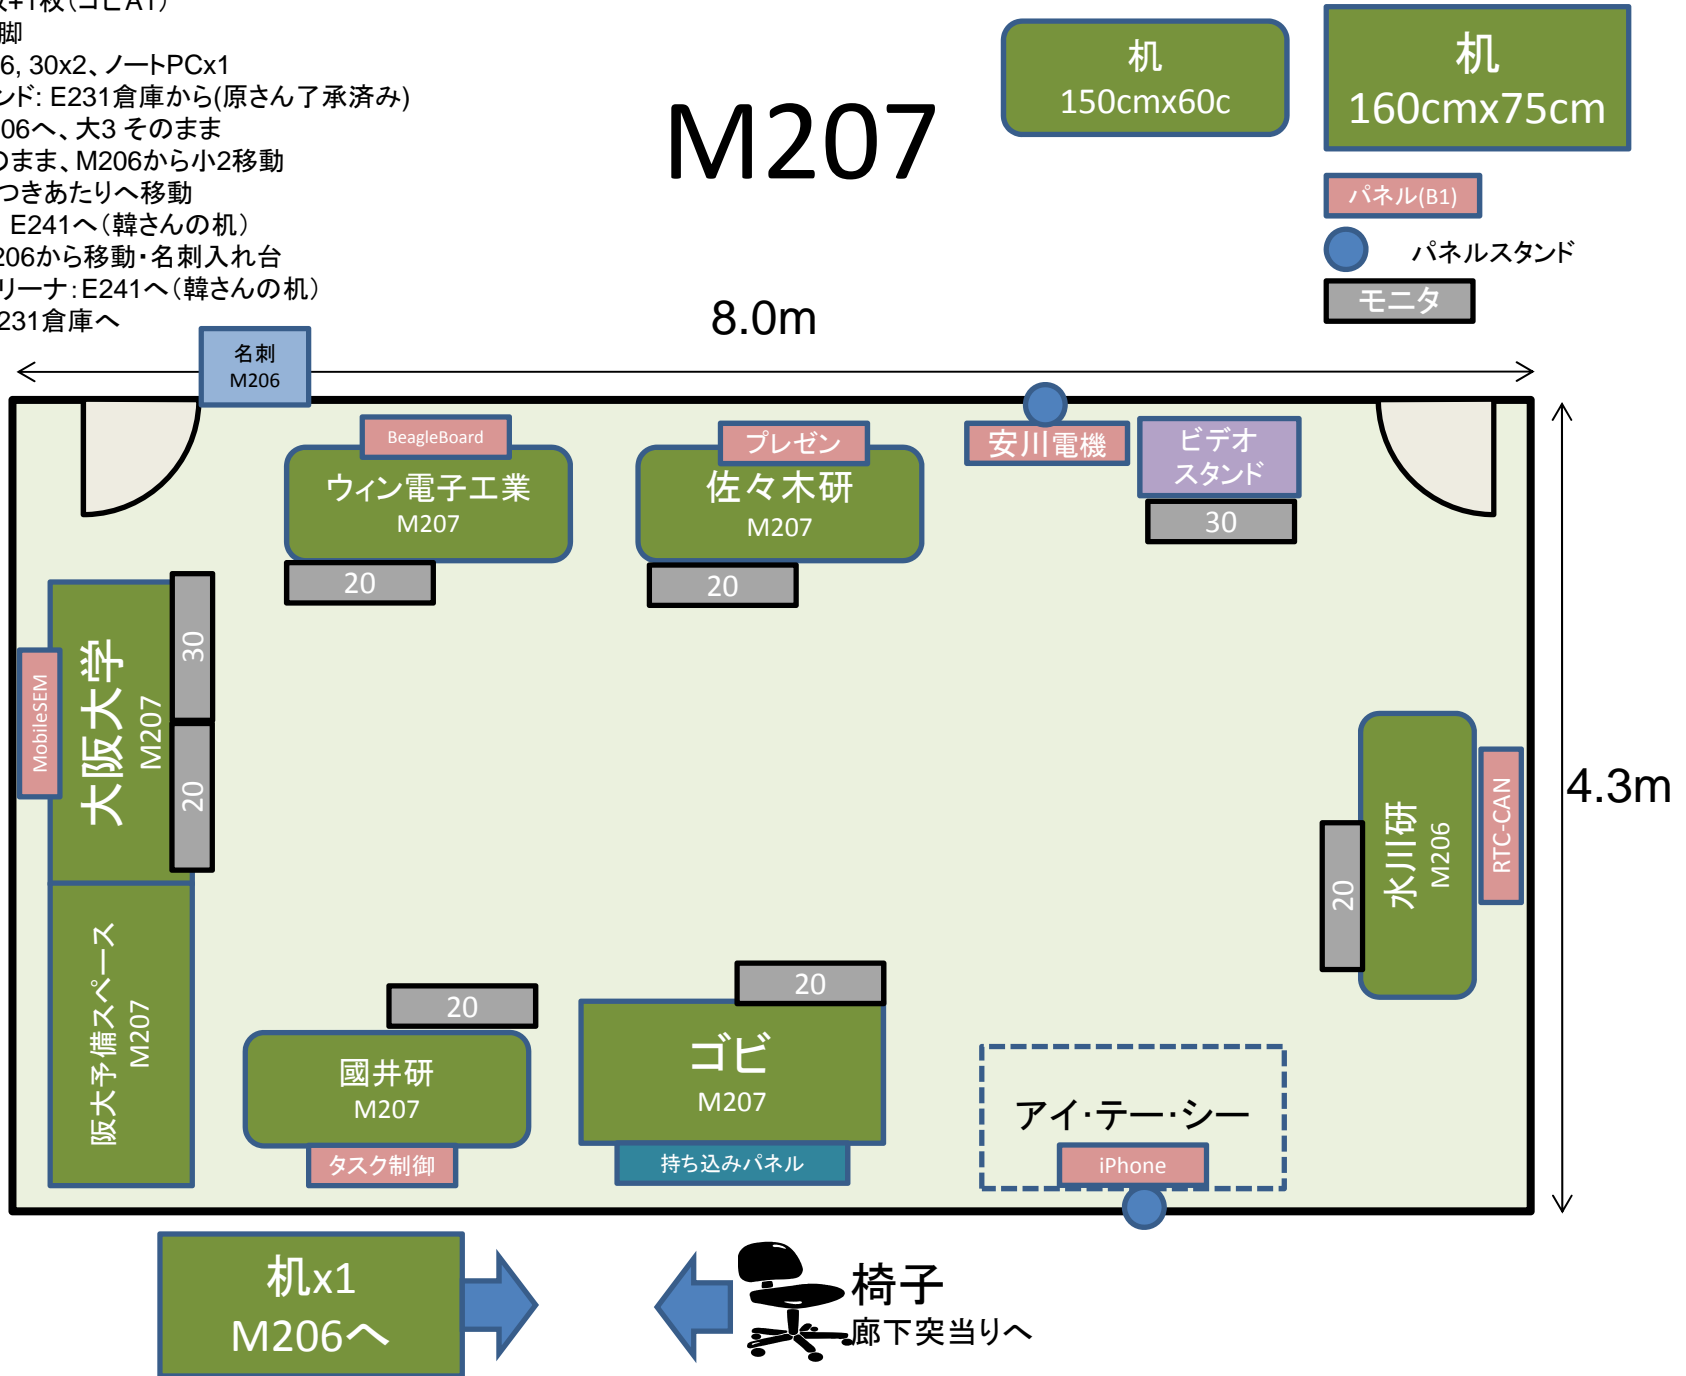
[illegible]+1枚(ゴビAT)
脚
6, 30x2、ノートPCx1
ンド: E231倉庫から(原さん了承済み)
06へ、大3 そのまま
のまま、M206から小2移動
つきあたりへ移動
E241へ(韓さんの机)
206から移動・名刺入れ台
リーナ: E241へ(韓さんの机)
231倉庫へ

M207

机
150cmx60c

机
160cmx75cm

パネル(B1)
パネルスタンド
モニタ

8.0m

名刺
M206

BeagleBoard
ウィン電子工業
M207
20

プレゼン
佐々木研
M207
20

安川電機

ビデオ
スタンド
30

MobileSEM
大阪大学
M207
30
20

阪大予備スペース
M207

水川研
M206
20
RTC-CAN

4.3m

20
國井研
M207
タスク制御

20
ゴビ
M207
持ち込みパネル

アイ・テー・シー
iPhone

机x1
M206へ

椅子
廊下突当りへ